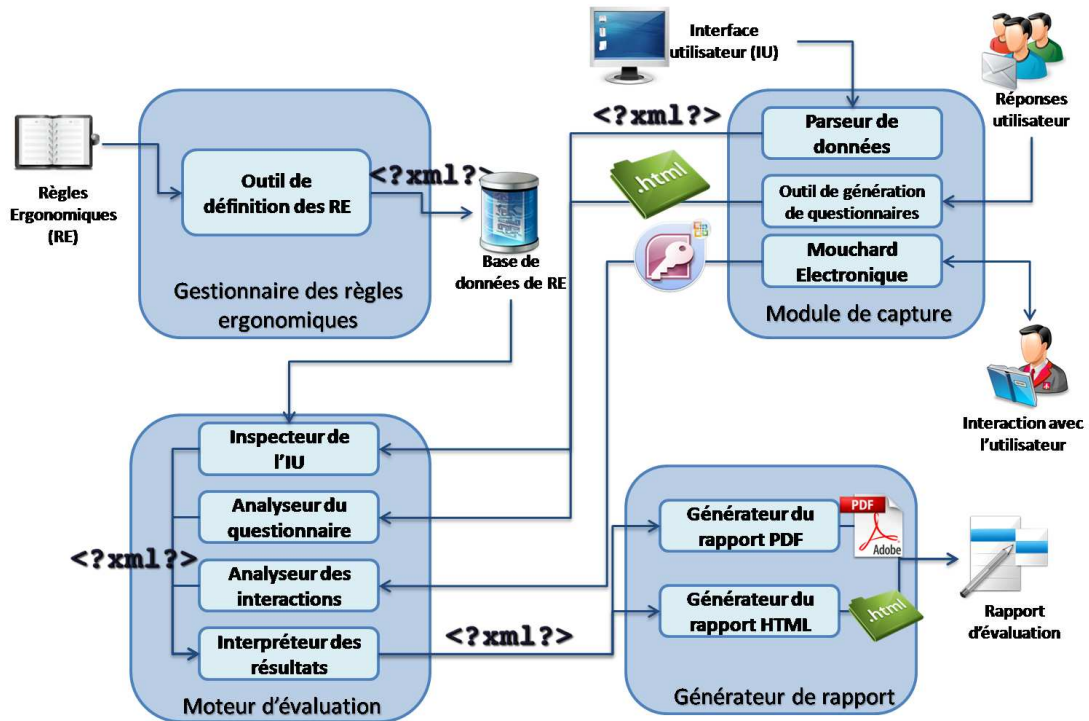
Interface utilisateur (IU)

Réponses utilisateur

Règles Ergonomiques (RE)

Outil de définition des RE

<?xml?>

Base de données de RE

Gestionnaire des règles ergonomiques

<?xml?>

.html

Parseur de données

Outil de génération de questionnaires

Mouchard Electronique

Module de capture

Interaction avec l'utilisateur

Inspecteur de l'IU

Analyseur du questionnaire

<?xml?>

Analyseur des interactions

Interpréteur des résultats

Moteur d'évaluation

<?xml?>

Générateur du rapport PDF

PDF

Adobe

Générateur du rapport HTML

.html

Générateur de rapport

Rapport d'évaluation